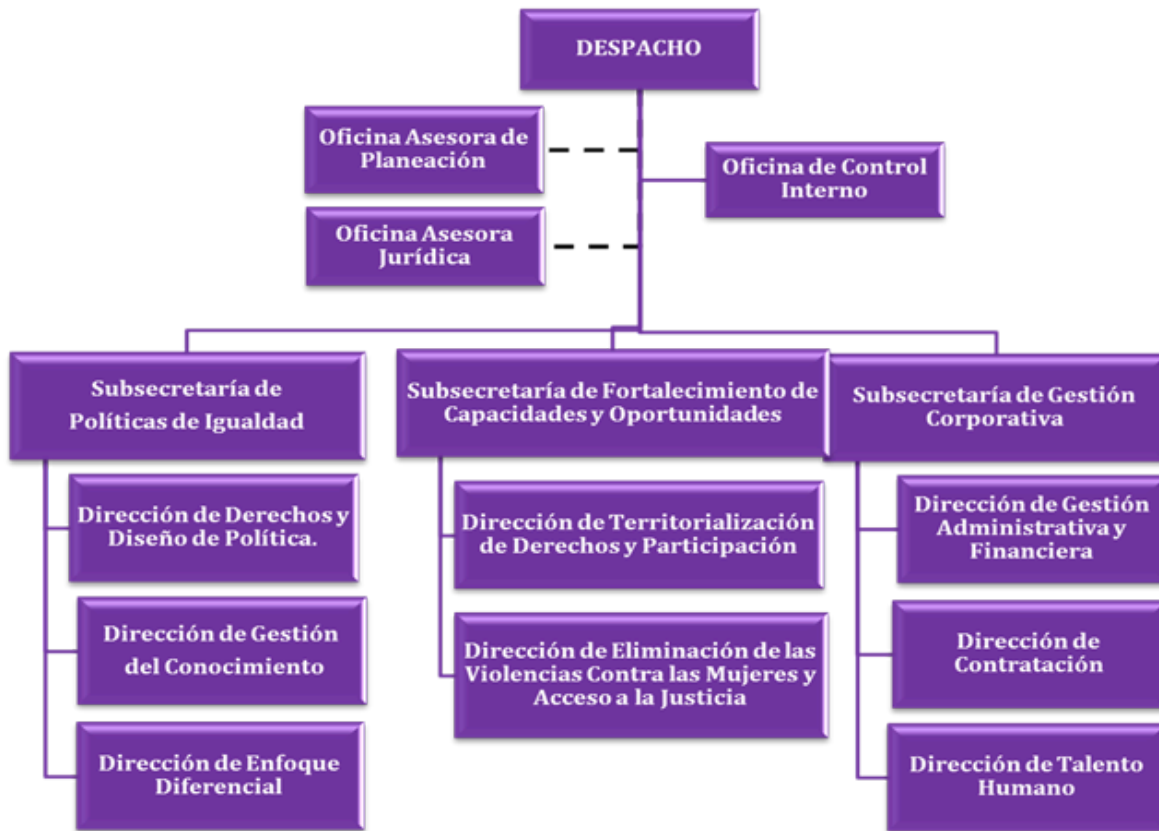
DESPACHO

Oficina Asesora de Planeación

Oficina de Control Interno

Oficina Asesora Jurídica

Subsecretaría de Políticas de Igualdad

Dirección de Derechos y Diseño de Política.

Dirección de Gestión del Conocimiento

Dirección de Enfoque Diferencial

Subsecretaría de Fortalecimiento de Capacidades y Oportunidades

Dirección de Territorialización de Derechos y Participación

Dirección de Eliminación de las Violencias Contra las Mujeres y Acceso a la Justicia

Subsecretaría de Gestión Corporativa

Dirección de Gestión Administrativa y Financiera

Dirección de Contratación

Dirección de Talento Humano